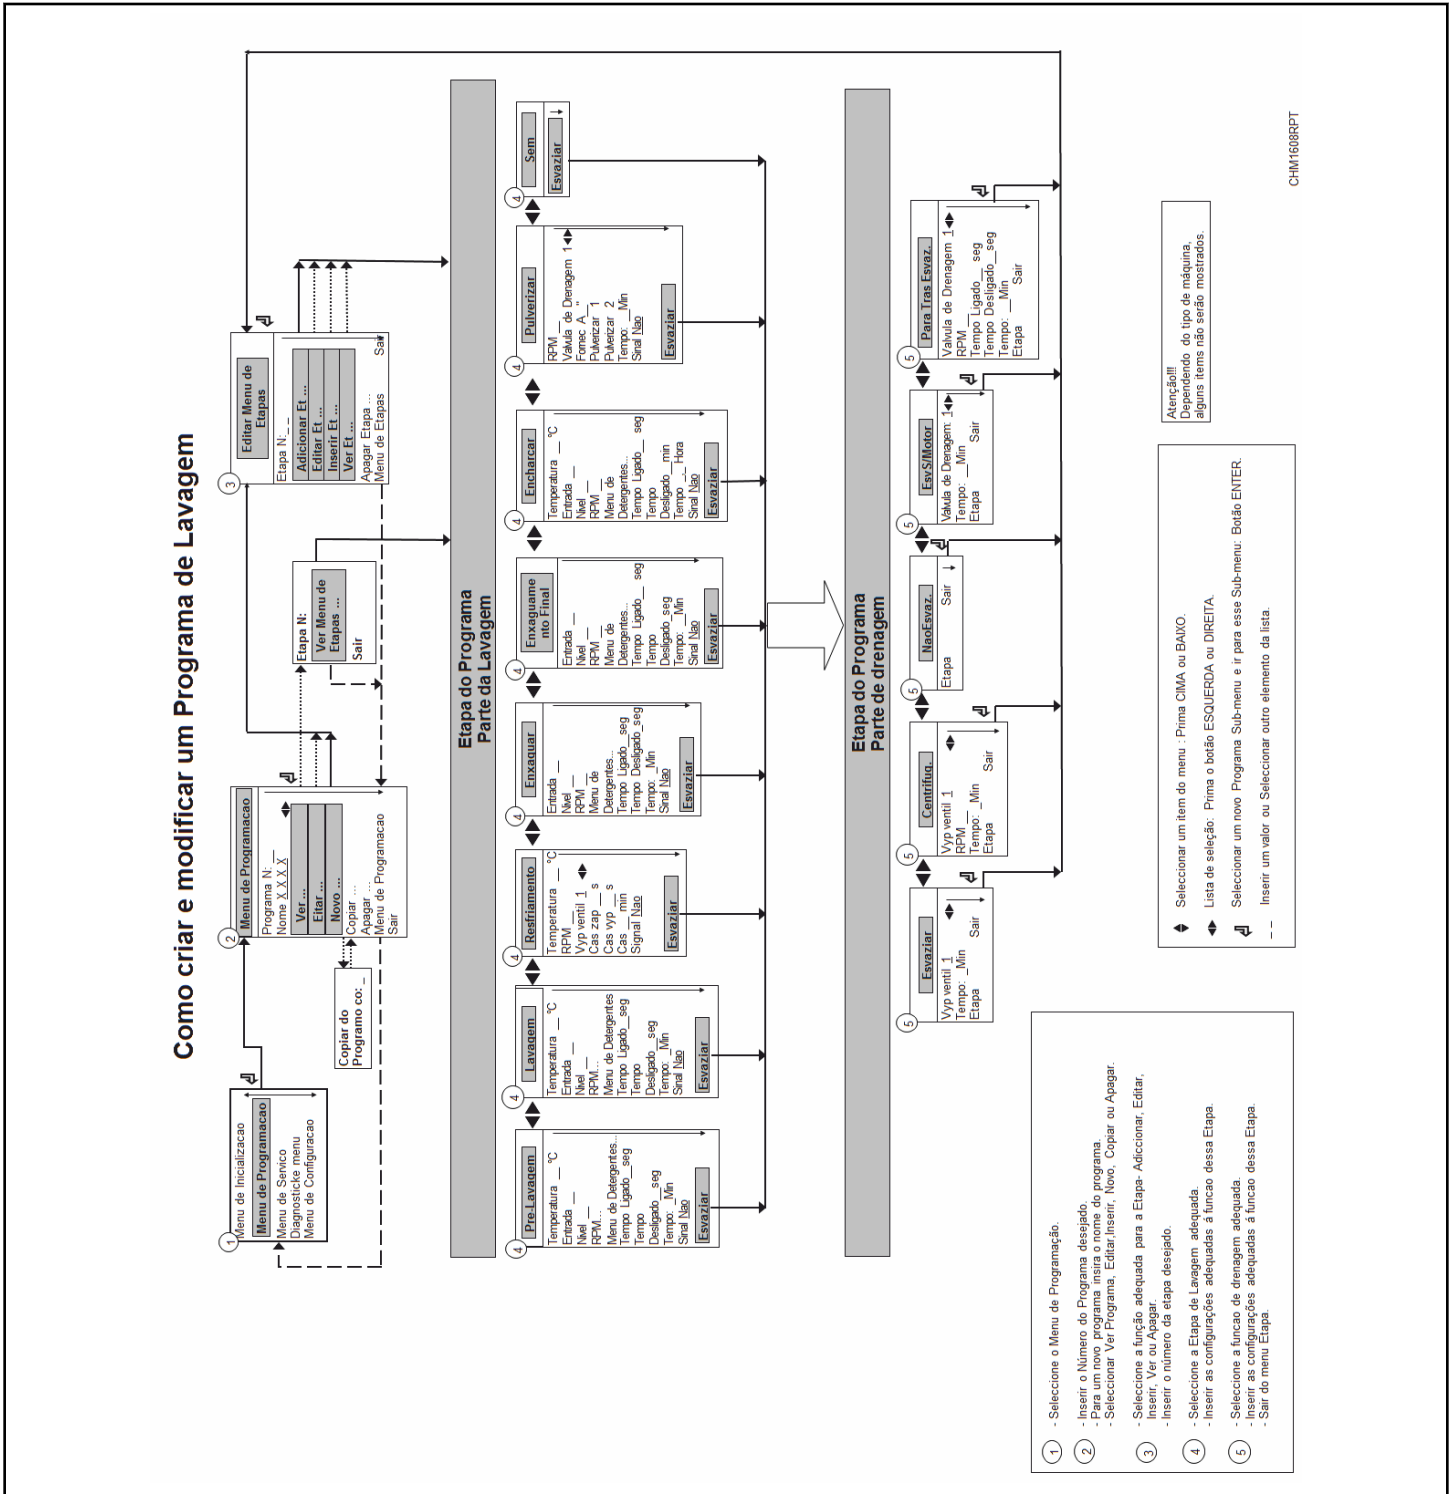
Como criar e modificar um Programa de Lavagem

1
Menu de Inicializacao
Menu de Programacao
Menu de Servico
Diagnosticke menu
Menu de Configuracao

2
Menu de Programacao
Programa N: __
Nome X X X X
Ver ...
Eitar ...
Novo ...
Copiar ...
Apagar ...
Menu de Programacao
Sair

Copiar do Programo co: _

Etapa N:
Ver Menu de Etapas ...
Sair

3
Editar Menu de Etapas
Etapa N:_ _
Adicionar Et ...
Editar Et ...
Inserir Et ...
Ver Et ...
Apagar Etapa ...
Menu de Etapas
Sair

Etapa do Programa
Parte da Lavagem

4
Pre-Lavagem
Temperatura __ °C
Entrada __
Nivel __
RPM...
Menu de Detergentes...
Tempo Ligado__seg
Tempo
Desligado__seg
Tempo: __Min
Sinal Nao
Esvaziar

4
Lavagem
Temperatura __ °C
Entrada __
Nivel __
RPM...
Menu de Detergentes
Tempo Ligado__seg
Tempo
Desligado__seg
Tempo: __Min
Sinal Nao
Esvaziar

4
Resfriamento
Temperatura __ °C
RPM __
Vyp ventil 1
Cas zap __ s
Cas vyp __ s
Cas __ min
Signal Nao
Esvaziar

4
Enxaguar
Entrada __
Nivel __
RPM __
Menu de Detergentes...
Tempo Ligado__seg
Tempo Desligado seg
Tempo: __Min
Sinal Nao
Esvaziar

4
Enxaguamento Final
Entrada __
Nivel __
RPM __
Menu de Detergentes...
Tempo Ligado__seg
Tempo
Desligado seg
Tempo: __Min
Sinal Nao
Esvaziar

4
Encharcar
Temperatura __ °C
Entrada __
Nivel __
RPM __
Menu de Detergentes...
Tempo Ligado__seg
Tempo
Desligado __min
Tempo: __Hora
Sinal Nao
Esvaziar

4
Pulverizar
RPM __
Valvula de Drenagem 1
Fornec A "
Pulverizar 1
Pulverizar 2
Tempo: __Min
Sinal Nao
Esvaziar

4
Sem
Esvaziar

Etapa do Programa
Parte de drenagem

5
Esvaziar
Vyp ventil 1
Tempo: __Min
Etapa
Sair

5
Centrifug.
Vyp ventil 1
RPM __
Tempo: __Min
Etapa
Sair

5
NaoEsvaz.
Etapa
Sair

5
EsvS/Motor
Valvula de Drenagem: 1
Tempo: __Min
Etapa
Sair

5
Para Tras Esvaz.
Valvula de Drenagem 1
RPM __
Tempo Ligado __seg
Tempo Desligado __seg
Tempo: __Min
Etapa
Sair

CHM1608RPT

1 - Seleccione o Menu de Programação.
2 - Inserir o Número do Programa desejado.
- Para um novo programa insira o nome do programa.
- Seleccionar Ver Programa, Editar,Inserir, Novo, Copiar ou Apagar.
3 - Seleccione a função adequada para a Etapa- Adicionar, Editar, Inserir, Ver ou Apagar.
- Inserir o número da etapa desejado.
4 - Seleccione a Etapa de Lavagem adequada.
- Inserir as configurações adequadas à funcao dessa Etapa.
5 - Seleccione a funcao de drenagem adequada.
- Inserir as configurações adequadas à funcao dessa Etapa.
- Sair do menu Etapa.

Seleccionar um item do menu : Prima CIMA ou BAIXO.
Lista de seleção: Prima o botão ESQUERDA ou DIREITA.
Seleccionar um novo Programa Sub-menu e ir para esse Sub-menu: Botão ENTER.
Inserir um valor ou Seleccionar outro elemento da lista.

Atenção!!!
Dependendo do tipo de máquina, alguns items não serão mostrados.